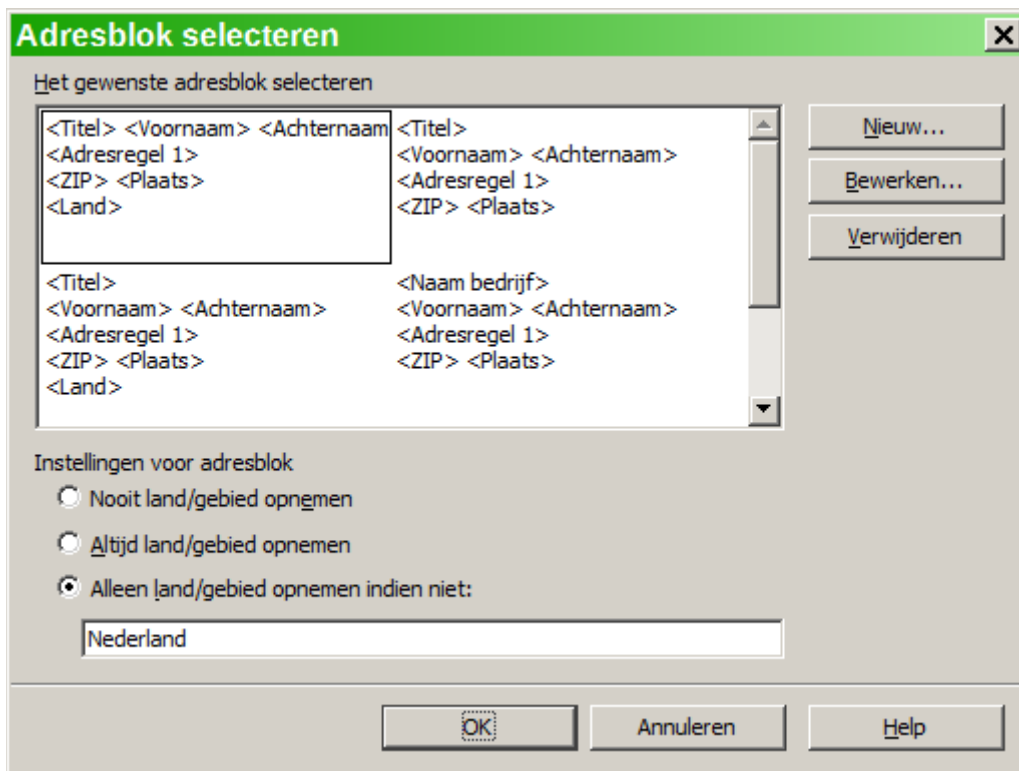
Adresblok selecteren

Het gewenste adresblok selecteren

<Titel> <Voornaam> <Achternaam
<Adresregel 1>
<ZIP> <Plaats>
<Land>

<Titel>
<Voornaam> <Achternaam>
<Adresregel 1>
<ZIP> <Plaats>

<Titel>
<Voornaam> <Achternaam>
<Adresregel 1>
<ZIP> <Plaats>
<Land>

<Naam bedrijf>
<Voornaam> <Achternaam>
<Adresregel 1>
<ZIP> <Plaats>

Nieuw...
Bewerken...
Verwijderen

Instellingen voor adresblok
Nooit land/gebied opnemen
Altijd land/gebied opnemen
Alleen land/gebied opnemen indien niet:
Nederland

OK
Annuleren
Help